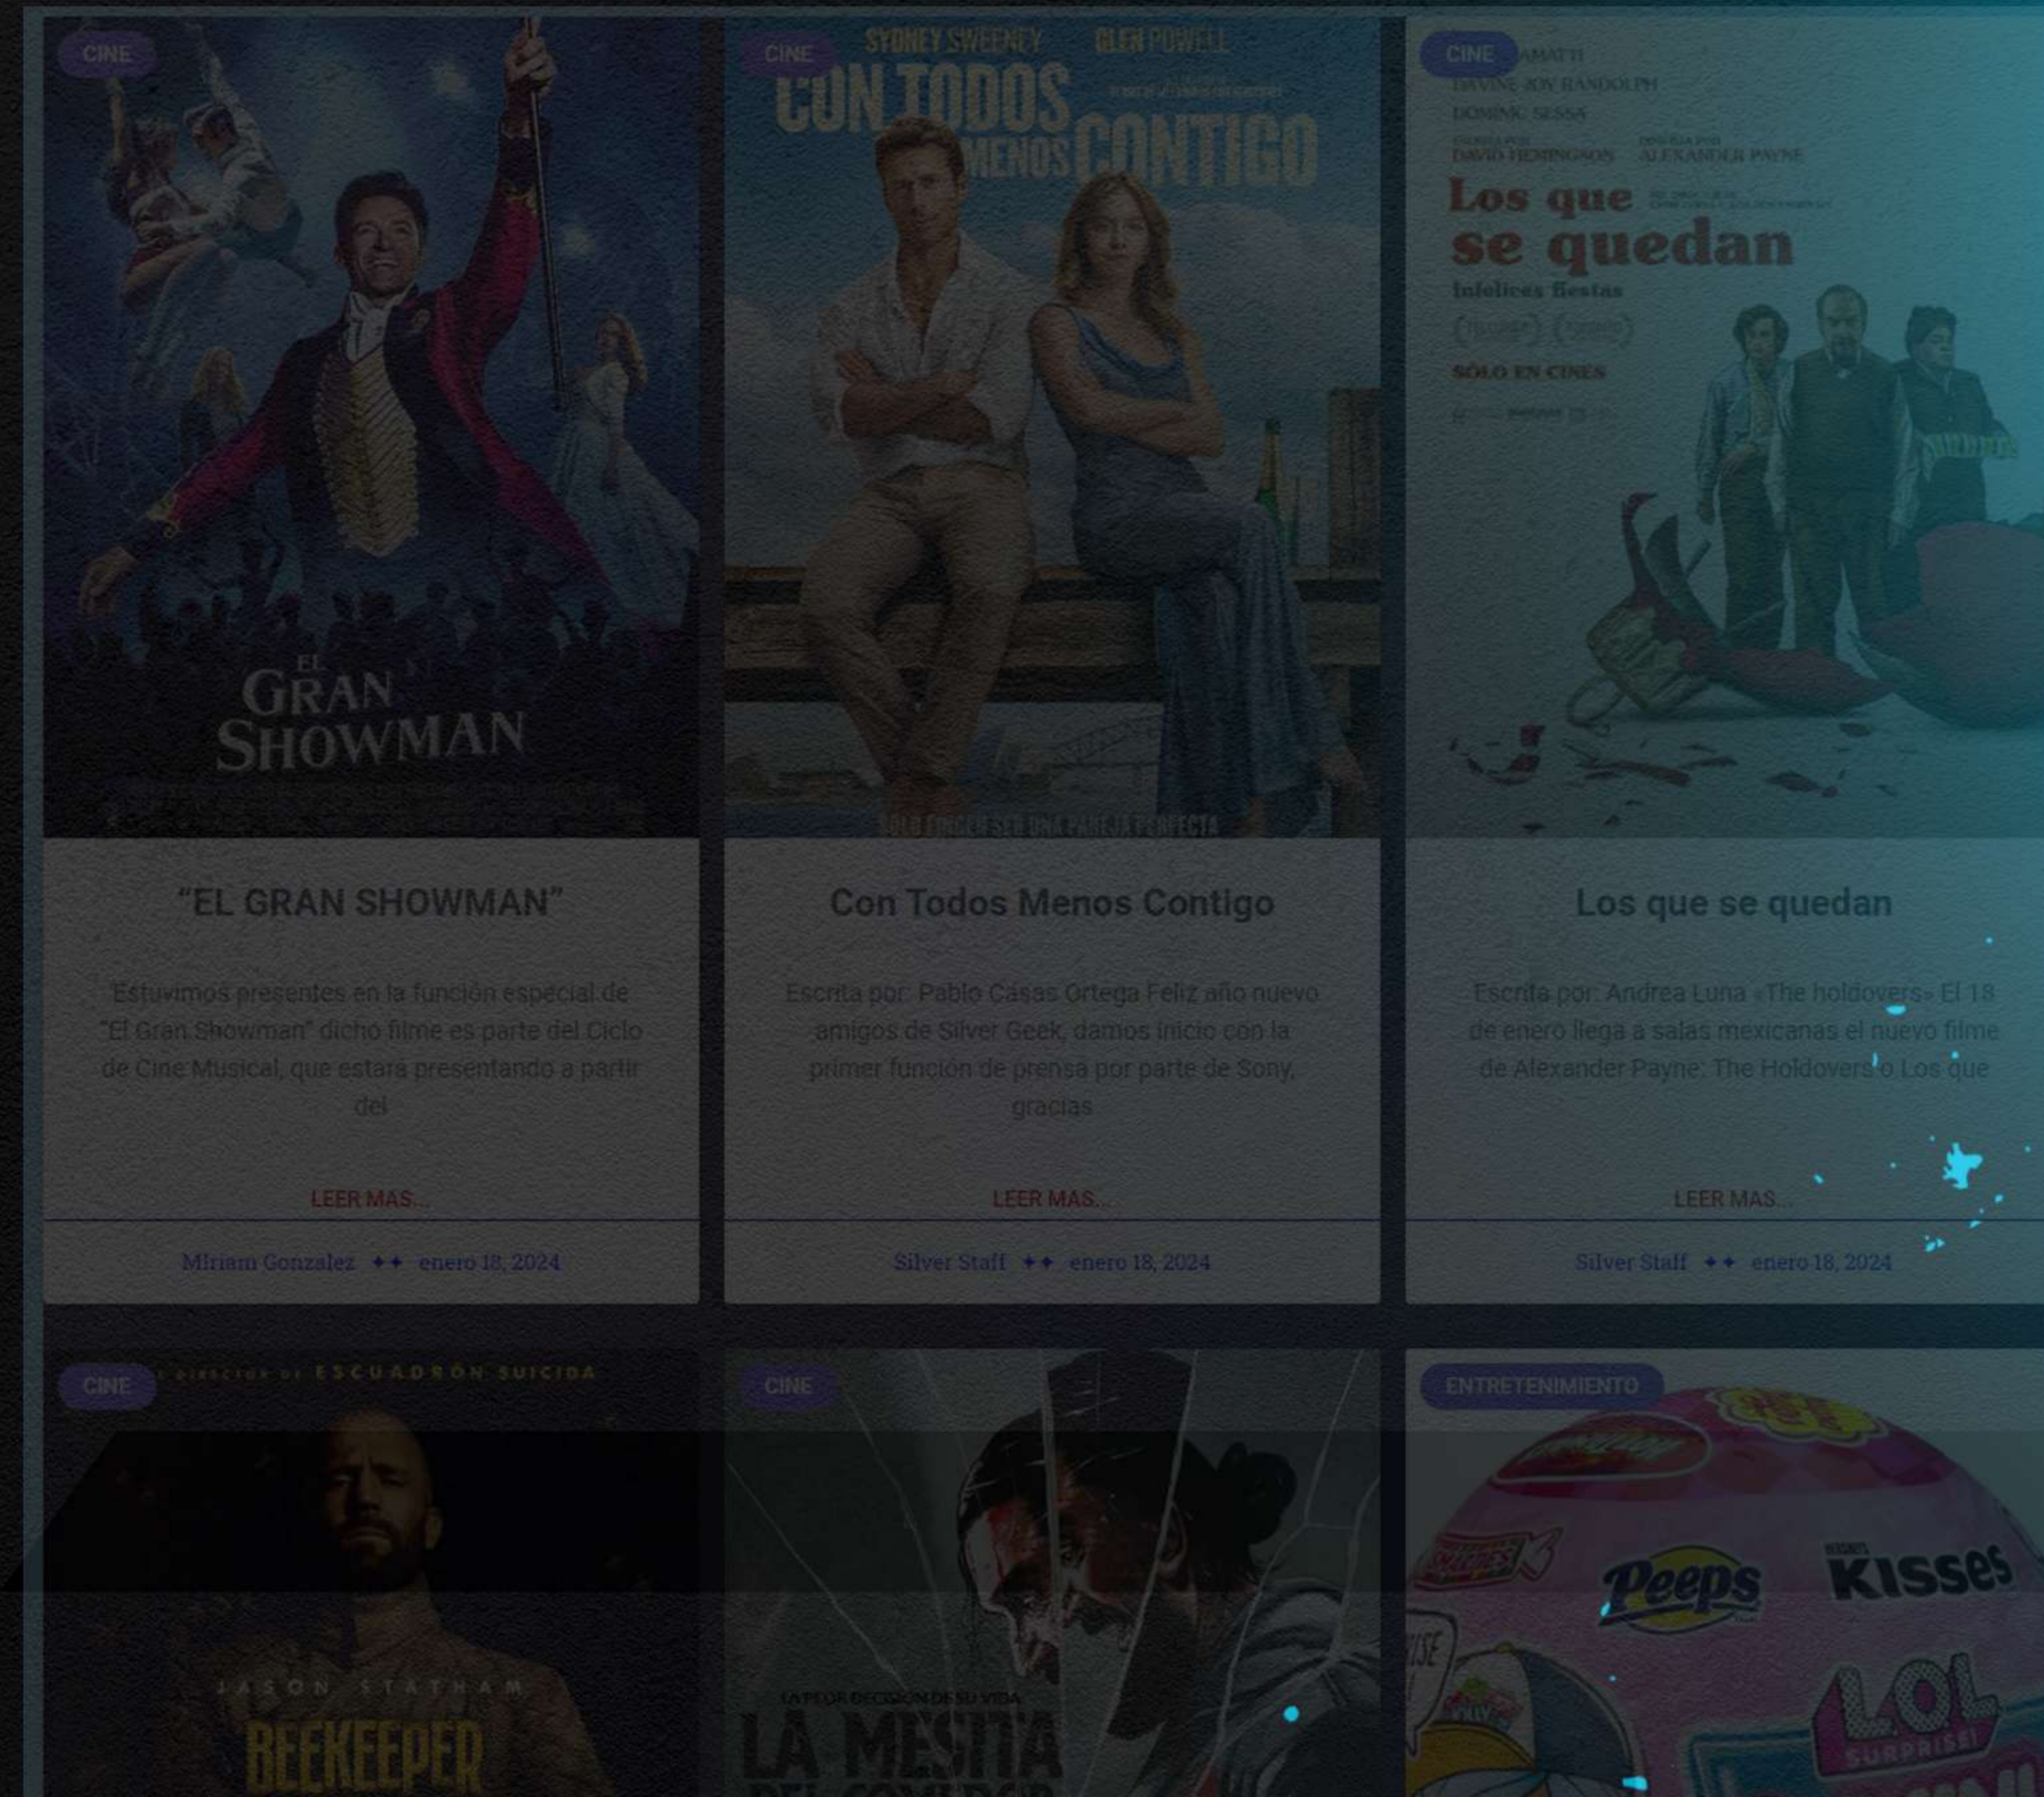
CINE

EL GRAN SHOWMAN

"EL GRAN SHOWMAN"

Estuvimos presentes en la función especial de "El Gran Showman" dicho filme es parte del Ciclo de Cine Musical, que estará presentando a partir del

LEER MAS...

Miriam Gonzalez ✦✦ enero 18, 2024

CINE

SYDNEY SWEENEY GLEN POWELL

CON TODOS MENOS CONTIGO

SOLO FINGEN SER UNA PAREJA PERFECTA

Con Todos Menos Contigo

Escrita por: Pablo Casas Ortega Feliz año nuevo amigos de Silver Geek, damos inicio con la primer función de prensa por parte de Sony, gracias

LEER MAS...

Silver Staff ✦✦ enero 18, 2024

CINE

GIAMATTI
DA'VINE JOY RANDOLPH
DOMINIC SESSA

DAVID HEMINGSON ALEXANDER PAYNE

Los que se quedan

Infelices fiestas

SÓLO EN CINES

Los que se quedan

Escrita por: Andrea Luna «The holdovers» El 18 de enero llega a salas mexicanas el nuevo filme de Alexander Payne: The Holdovers o Los que

LEER MAS...

Silver Staff ✦✦ enero 18, 2024

CINE

DIRECTOR DE ESCUADRÓN SUICIDA

JASON STATHAM

BEEKEEPER

CINE

LA PEOR DECISIÓN DE SU VIDA

LA MESITA

ENTRETENIMIENTO

Peeps

KISSES

L.O.L. SURPRISE!